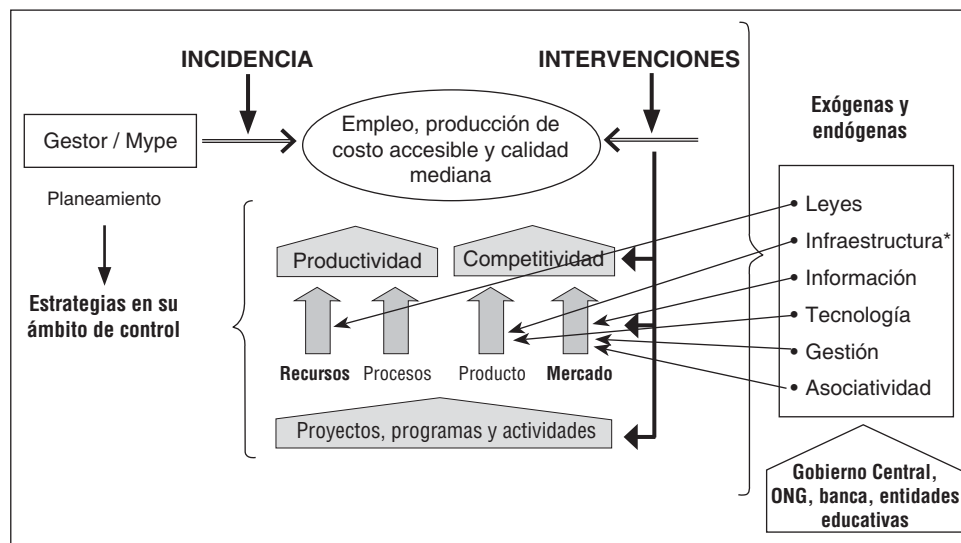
INCIDENCIA

INTERVENCIONES

Gestor / Mype

Empleo, producción de costo accesible y calidad mediana

Exógenas y endógenas

Planeamiento

Estrategias en su ámbito de control

Productividad

Competitividad

Recursos

Procesos

Producto

Mercado

Proyectos, programas y actividades

• Leyes
• Infraestructura*
• Información
• Tecnología
• Gestión
• Asociatividad

Gobierno Central, ONG, banca, entidades educativas